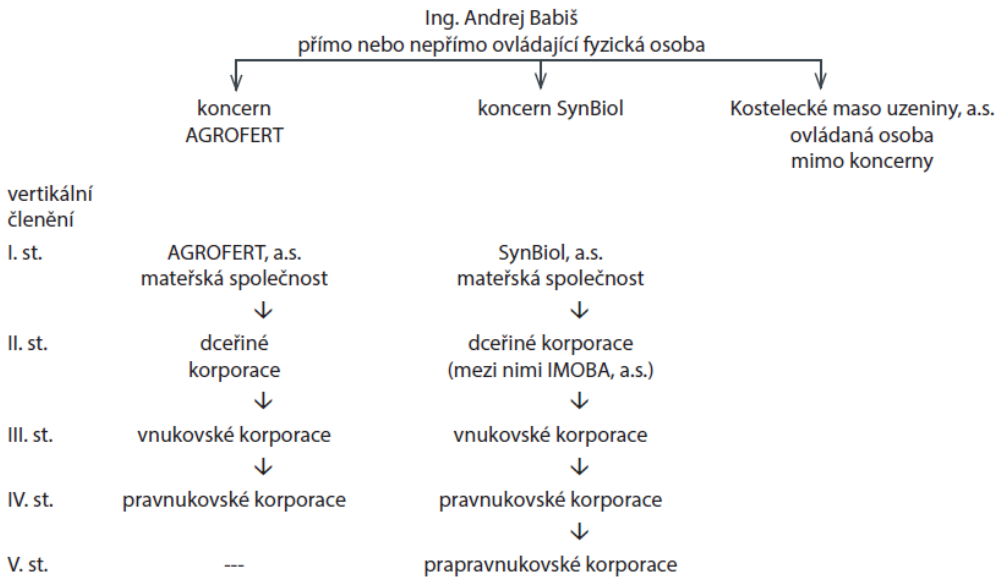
Ing. Andrej Babiš
přímo nebo nepřímo ovládající fyzická osoba

koncern AGROFERT

koncern SynBiol

Kostelecké maso uzeniny, a.s. ovládaná osoba mimo koncerny

vertikální členění

I. st.
AGROFERT, a.s. mateřská společnost
SynBiol, a.s. mateřská společnost

II. st.
dceřiné korporace
dceřiné korporace (mezi nimi IMOBA, a.s.)

III. st.
vnukovské korporace
vnukovské korporace

IV. st.
pravnukovské korporace
pravnukovské korporace

V. st.
---
prapravnukovské korporace